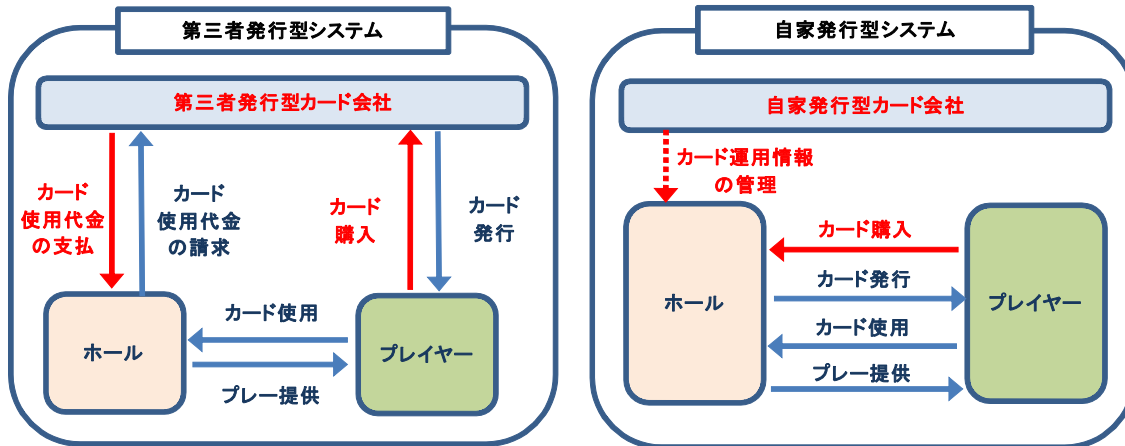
第三者発行型システム

第三者発行型カード会社

カード使用代金の支払

カード使用代金の請求

カード購入

カード発行

カード使用

ホール

プレイヤー

プレー提供

自家発行型システム

自家発行型カード会社

カード運用情報の管理

カード購入

カード発行

ホール

プレイヤー

カード使用

プレー提供